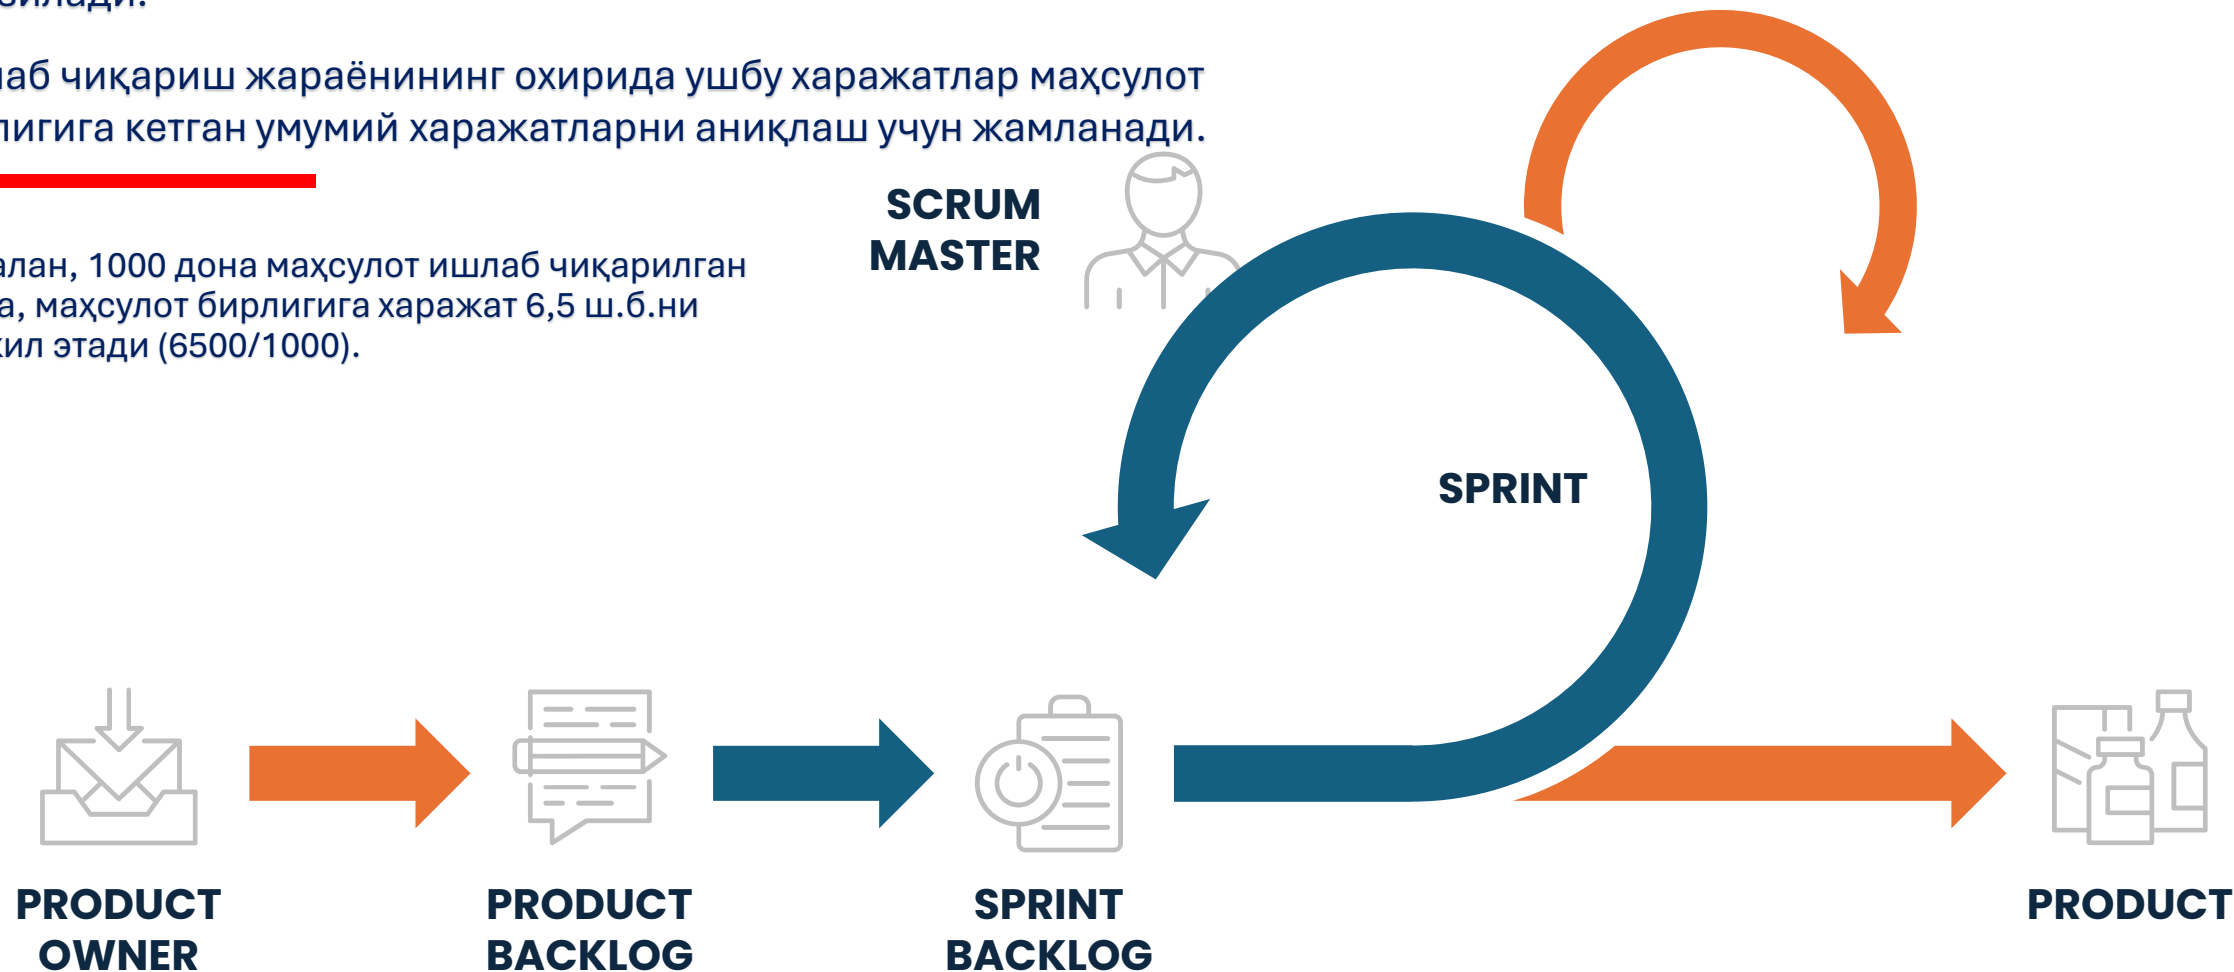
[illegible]илади.

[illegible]аб чиқариш жараёнининг охирида ушбу харажатлар маҳсулот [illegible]лигига кетган умумий харажатларни аниқлаш учун жамланади.

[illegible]алан, 1000 дона маҳсулот ишлаб чиқарилган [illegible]а, маҳсулот бирлигига харажат 6,5 ш.б.ни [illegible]кил этади (6500/1000).

SCRUM MASTER

SPRINT

PRODUCT OWNER

PRODUCT BACKLOG

SPRINT BACKLOG

PRODUCT